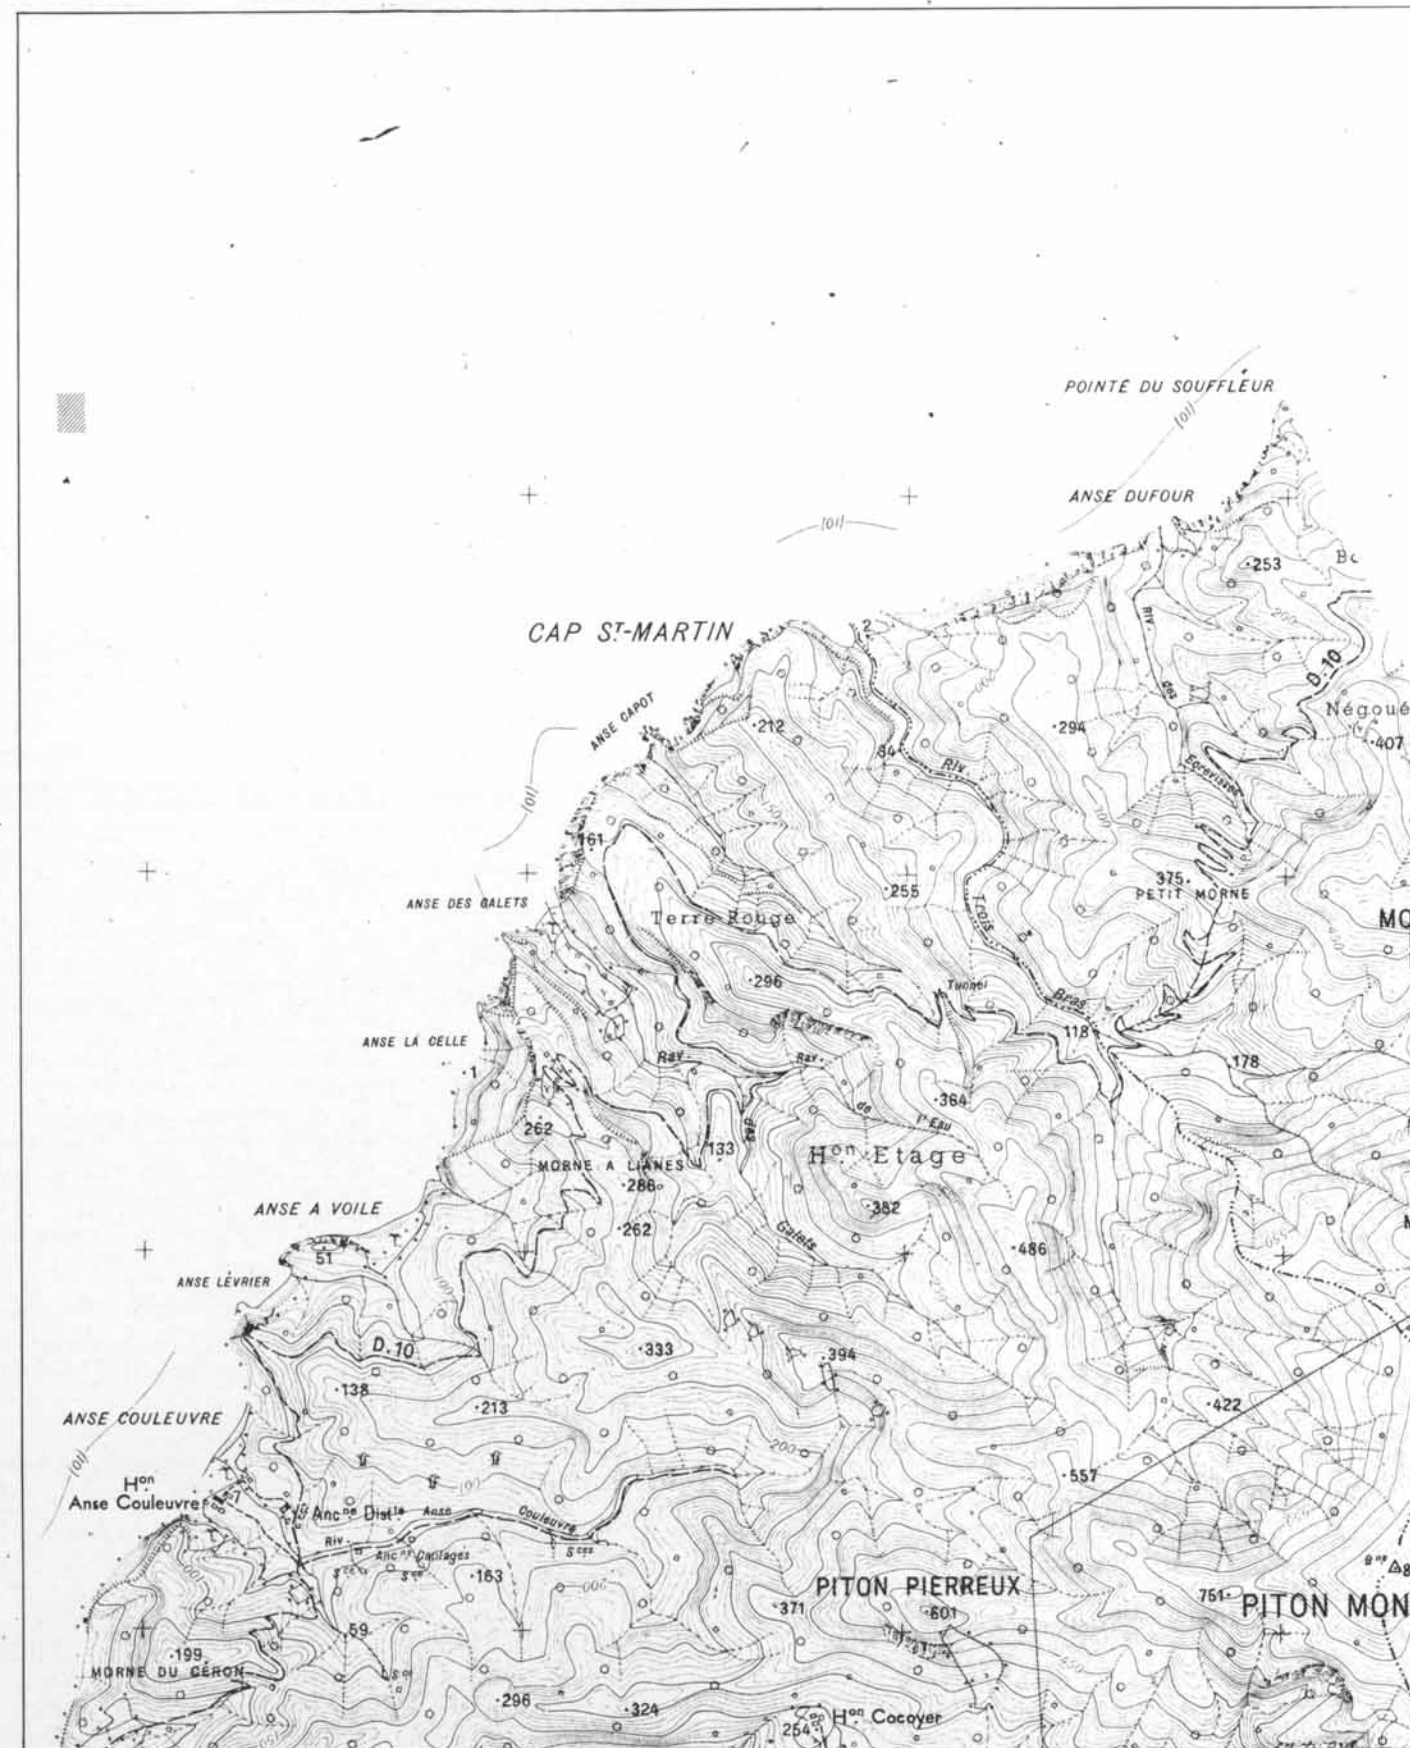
POINTE DU SOUFFLEUR

(101)

ANSE DUFOUR

(101)

·253

Bc

CAP ST-MARTIN

2

D.10

Négoué

·407

ANSE CAPOT

·212

84

·294

Riv

des

Ecrevisses

(101)

161

Trois

375·
PETIT MORNE

ANSE DES GALETS

Terre Rouge

·255

MO

·296

Tunnel

Bras

ANSE LA CELLE

·1

Ray

Ray

118

178

·364

de

l'Eau

262

133

Hon Etage

MORNE A LIANES

·286

·382

ANSE A VOILE

·262

Galets

·486

51

ANSE LÉVRIER

D.10

·333

·394

·138

·213

·422

ANSE COULEUVRE

(101)

Hon
Anse Couleuvre

·557

Ancne Distie

Anse

Couleuvre

Riv

Ancne Cavilages

Sces

·163

PITON PIERREUX

·371

·601

751·

PITON MON

·199

59

MORNE DU CERON

·296

·324

254

Hon Cocoyer